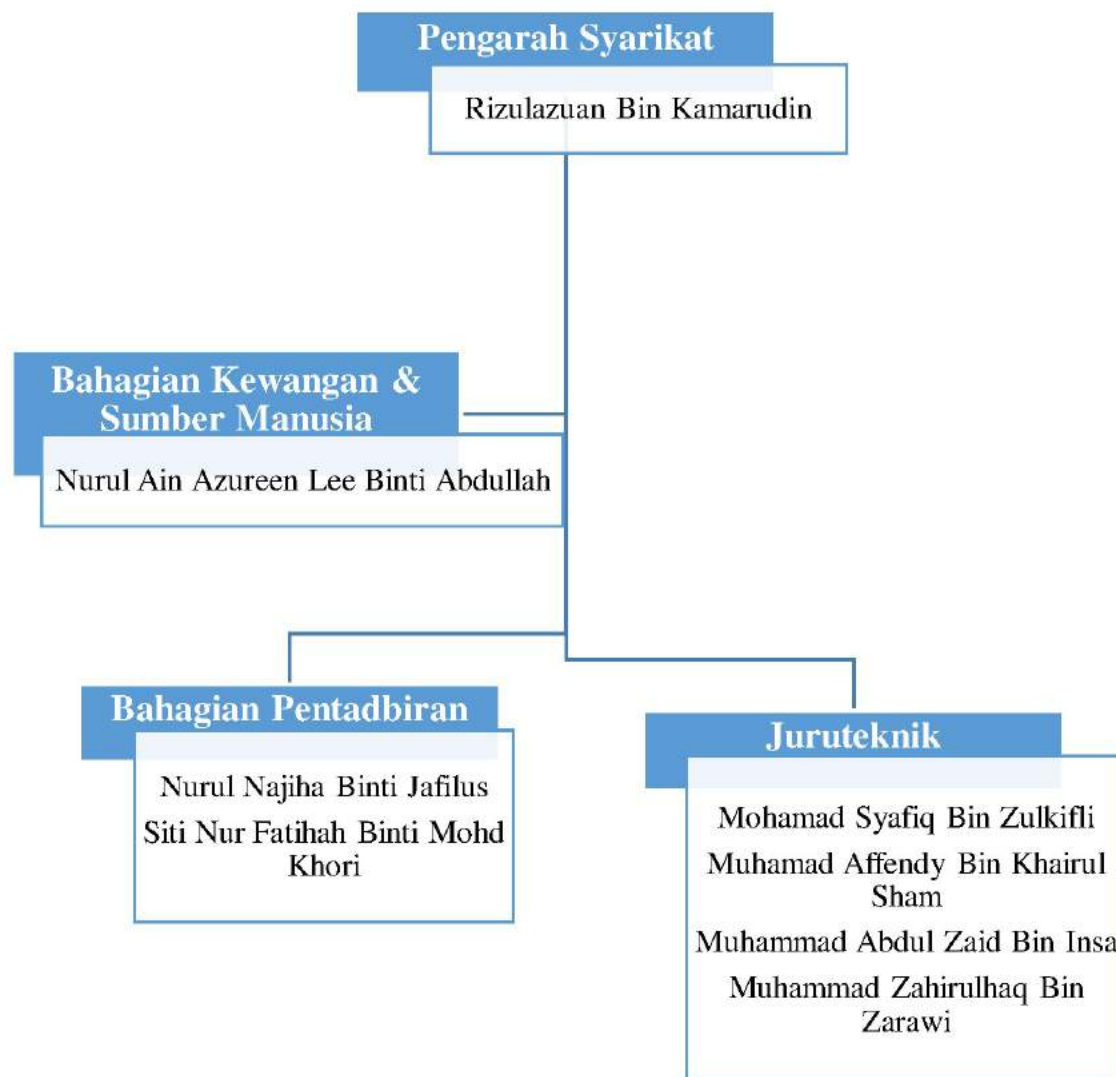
Pengarah Syarikat

Rizulazuan Bin Kamarudin

Bahagian Kewangan & Sumber Manusia

Nurul Ain Azureen Lee Binti Abdullah

Bahagian Pentadbiran

Nurul Najiha Binti Jafilus

Siti Nur Fatihah Binti Mohd Khori

Juruteknik

Mohamad Syafiq Bin Zulkifli

Muhamad Affendy Bin Khairul Sham

Muhammad Abdul Zaid Bin Insa

Muhammad Zahirulhaq Bin Zarawi